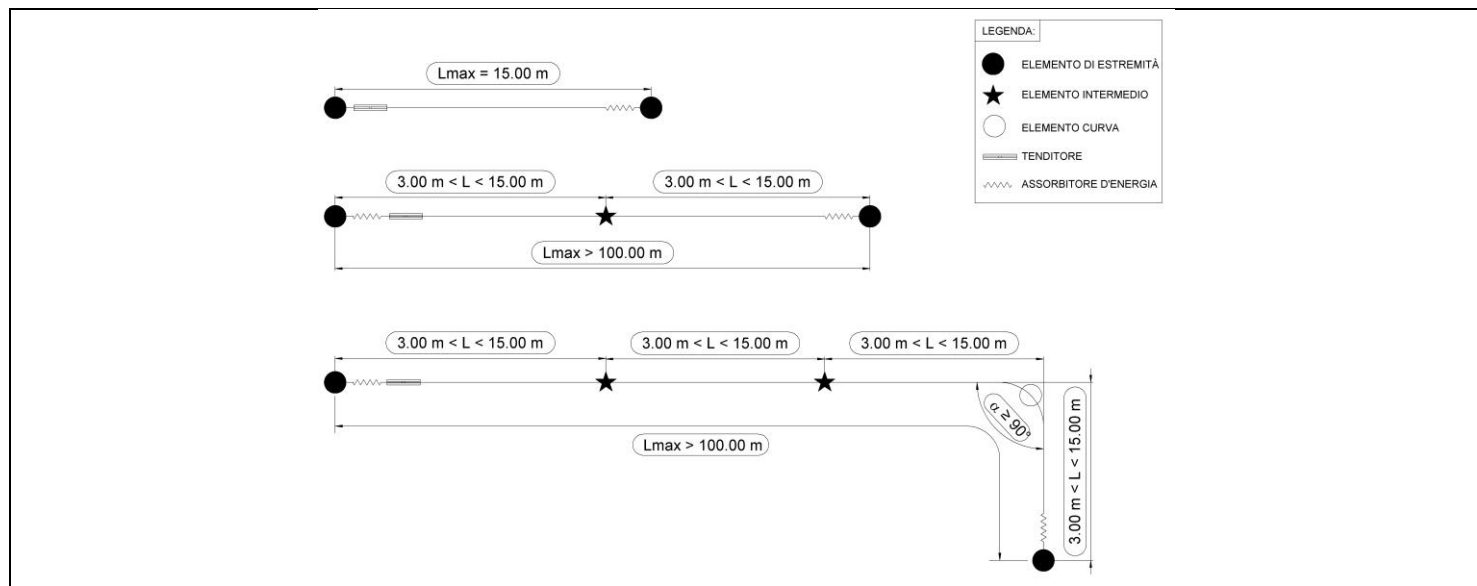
Lmax = 15.00 m

3.00 m < L < 15.00 m

3.00 m < L < 15.00 m

Lmax > 100.00 m

LEGENDA:

ELEMENTO DI ESTREMITÀ

ELEMENTO INTERMEDIO

ELEMENTO CURVA

TENDITORE

ASSORBITORE D'ENERGIA

3.00 m < L < 15.00 m

3.00 m < L < 15.00 m

3.00 m < L < 15.00 m

$\alpha \geq 90°$

Lmax > 100.00 m

3.00 m < L < 15.00 m